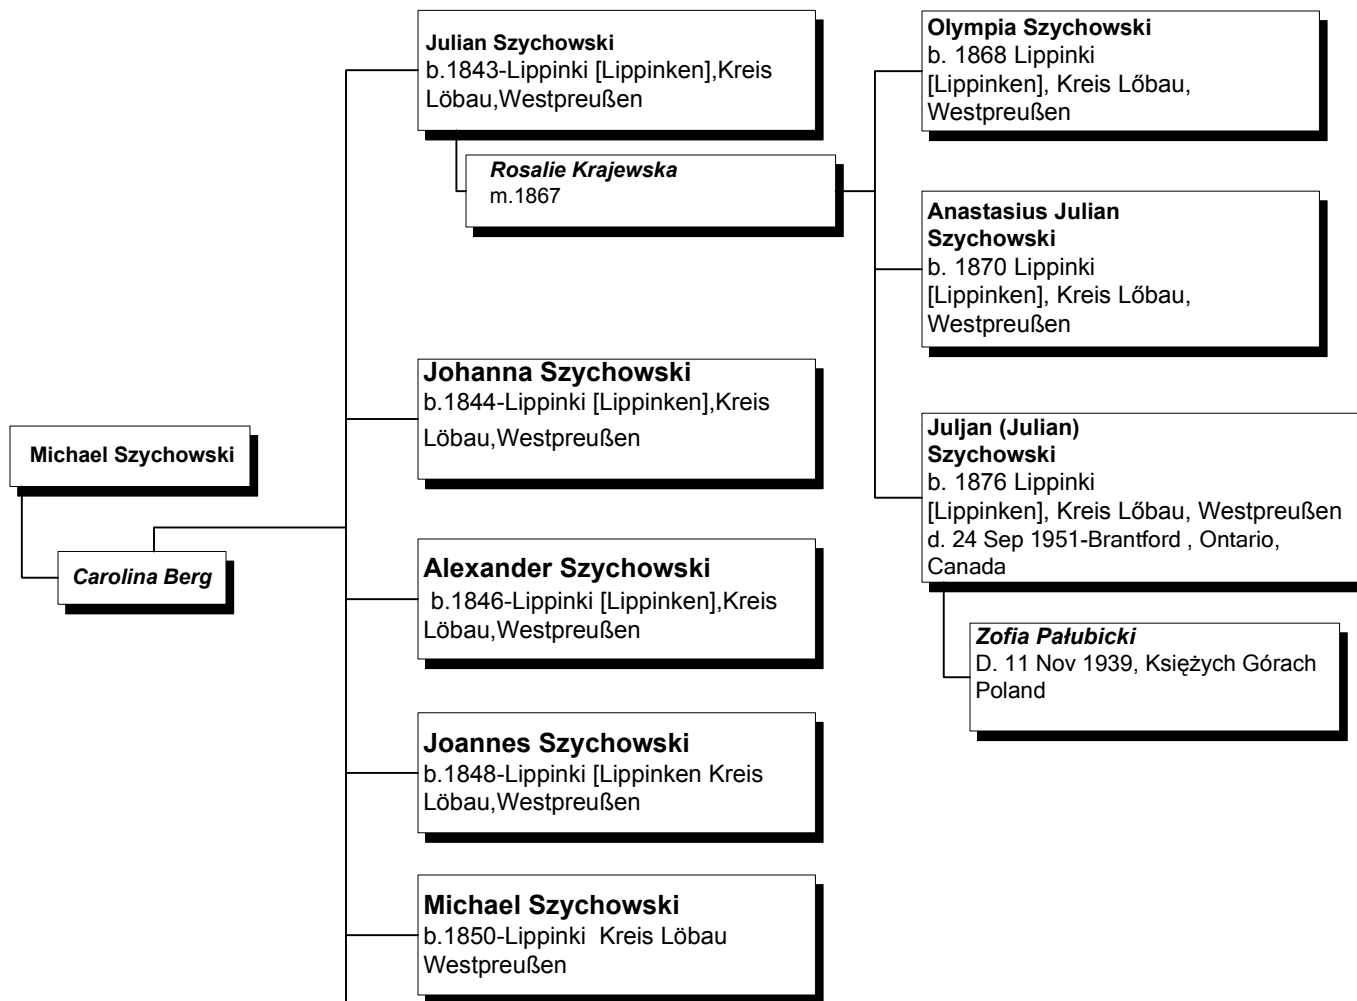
Michael Szychowski

Carolina Berg

Julian Szychowski
b.1843-Lippinki [Lippinken],Kreis Löbau,Westpreußen

Rosalie Krajewska
m.1867

Olympia Szychowski
b. 1868 Lippinki [Lippinken], Kreis Lőbau, Westpreußen

Anastasius Julian Szychowski
b. 1870 Lippinki [Lippinken], Kreis Lőbau, Westpreußen

Juljan (Julian) Szychowski
b. 1876 Lippinki [Lippinken], Kreis Lőbau, Westpreußen
d. 24 Sep 1951-Brantford , Ontario, Canada

Zofia Pałubicki
D. 11 Nov 1939, Księżych Górach Poland

Johanna Szychowski
b.1844-Lippinki [Lippinken],Kreis Löbau,Westpreußen

Alexander Szychowski
b.1846-Lippinki [Lippinken],Kreis Löbau,Westpreußen

Joannes Szychowski
b.1848-Lippinki [Lippinken Kreis Löbau,Westpreußen

Michael Szychowski
b.1850-Lippinki Kreis Löbau Westpreußen